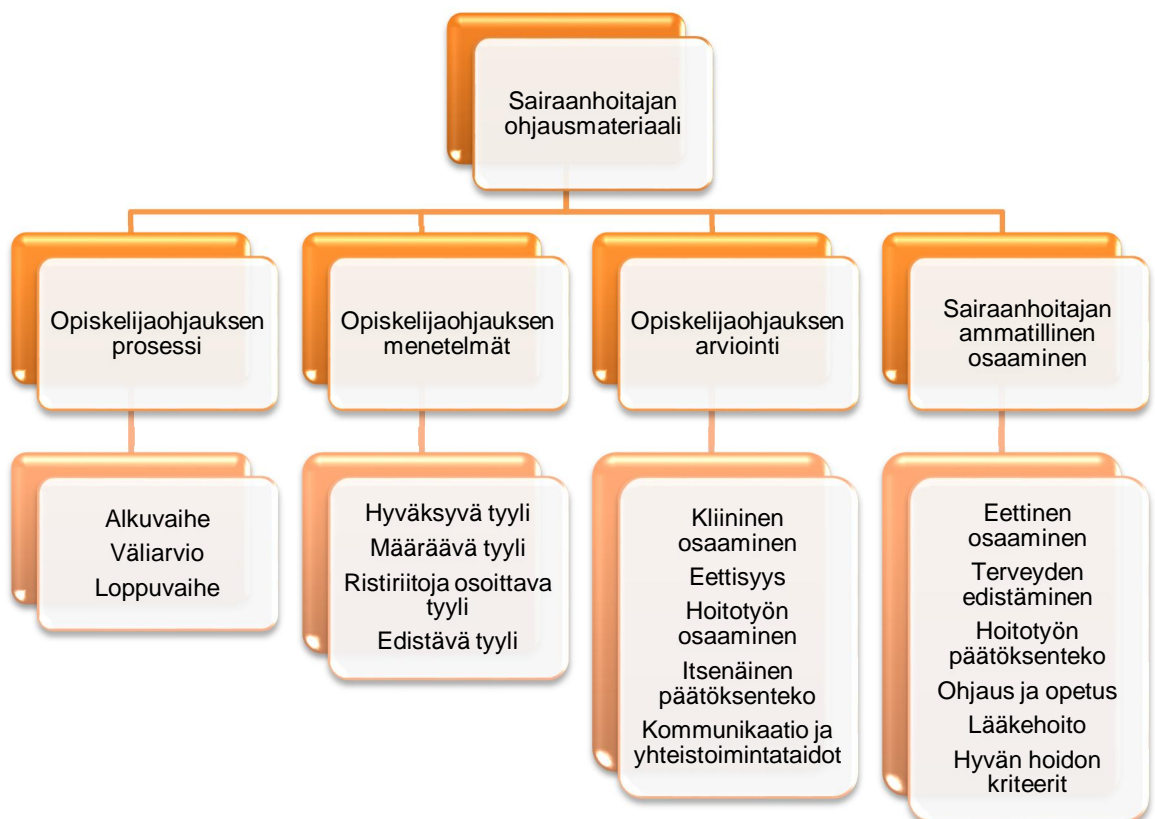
Sairaanhoitajan ohjausmateriaali

Opiskelijaohjauksen prosessi

Alkuvaihe
Väliarvio
Loppuvaihe

Opiskelijaohjauksen menetelmät

Hyväksyvä tyyli
Määräävä tyyli
Ristiriitoja osoittava tyyli
Edistävä tyyli

Opiskelijaohjauksen arviointi

Kliininen osaaminen
Eettisyys
Hoitotyön osaaminen
Itsenäinen päätöksenteko
Kommunikaatio ja yhteistoimintataidot

Sairaanhoitajan ammatillinen osaaminen

Eettinen osaaminen
Terveyden edistäminen
Hoitotyön päätöksenteko
Ohjaus ja opetus
Lääkehoito
Hyvän hoidon kriteerit